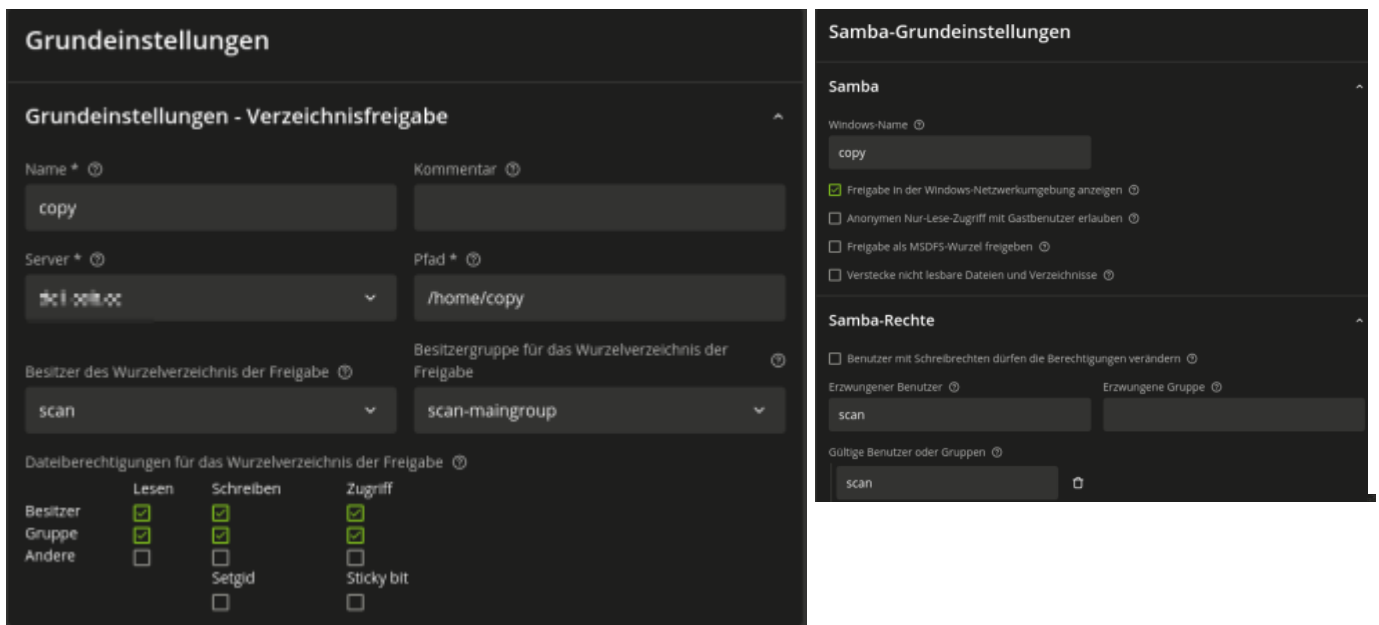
Grundeinstellungen

Grundeinstellungen - Verzeichnisfreigabe

Name * ⓘ
copy

Kommentar ⓘ

Server * ⓘ
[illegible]

Pfad * ⓘ
/home/copy

Besitzer des Wurzelverzeichnis der Freigabe ⓘ
scan

Besitzergruppe für das Wurzelverzeichnis der Freigabe ⓘ
scan-maingroup

Dateiberechtigungen für das Wurzelverzeichnis der Freigabe ⓘ

| | Lesen | Schreiben | Zugriff |
|---|---|---|---|
| Besitzer | ☑ | ☑ | ☑ |
| Gruppe | ☑ | ☑ | ☑ |
| Andere | ☐ | ☐ | ☐ |

Setgid ☐
Sticky bit ☐

Samba-Grundeinstellungen

Samba

Windows-Name ⓘ
copy

☑ Freigabe in der Windows-Netzwerkumgebung anzeigen ⓘ
☐ Anonymen Nur-Lese-Zugriff mit Gastbenutzer erlauben ⓘ
☐ Freigabe als MSDFS-Wurzel freigeben ⓘ
☐ Verstecke nicht lesbare Dateien und Verzeichnisse ⓘ

Samba-Rechte

☐ Benutzer mit Schreibrechten dürfen die Berechtigungen verändern ⓘ

Erzwungener Benutzer ⓘ
scan

Erzwungene Gruppe ⓘ

Gültige Benutzer oder Gruppen ⓘ
scan